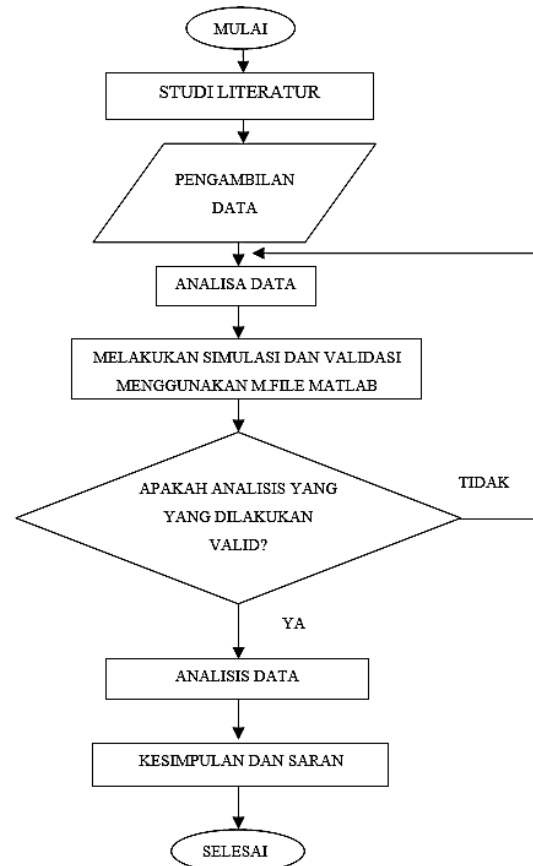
MULAI

STUDI LITERATUR

PENGAMBILAN DATA

ANALISA DATA

MELAKUKAN SIMULASI DAN VALIDASI MENGGUNAKAN M.FILE MATLAB

APAKAH ANALISIS YANG YANG DILAKUKAN VALID?

TIDAK

YA

ANALISIS DATA

KESIMPULAN DAN SARAN

SELESAI